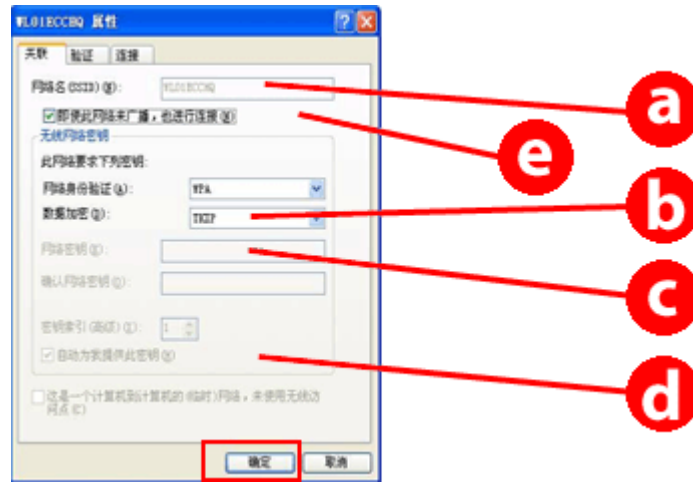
WL01ECCBQ 属性

关联 验证 连接

网络名 (SSID) (N): WL01ECCBQ

即使此网络未广播，也进行连接 (N)

无线网络密钥

此网络要求下列密钥:

网络身份验证 (A): WPA

数据加密 (D): TKIP

网络密钥 (K):

确认网络密钥 (O):

密钥索引 (高级) (X): 1

自动为我提供此密钥 (H)

这是一个计算机到计算机的 (临时) 网络，未使用无线访问点 (C)

确定 取消

a
e
b
c
d